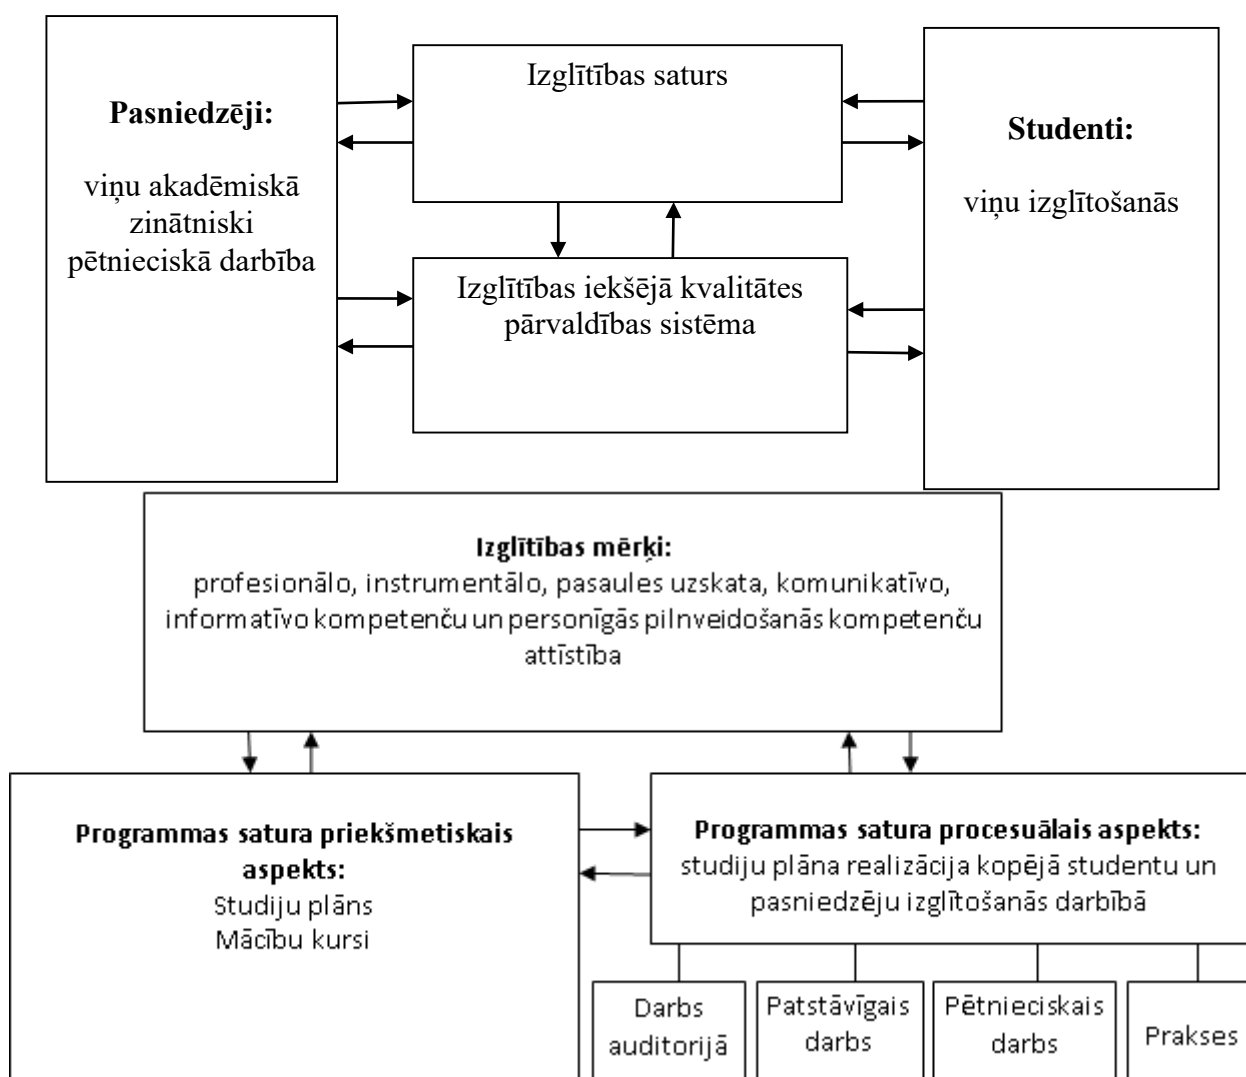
Pasniedzēji:

viņu akadēmiskā zinātniski pētnieciskā darbība

Izglītības saturs

Izglītības iekšējā kvalitātes pārvaldības sistēma

Studenti:

viņu izglītošanās

Izglītības mērķi:
profesionālo, instrumentālo, pasaules uzskata, komunikatīvo, informatīvo kompetenču un personīgās pilnveidošanās kompetenču attīstība

Programmas satura priekšmetiskais aspekts:
Studiju plāns
Mācību kursi

Programmas satura procesuālais aspekts:
studiju plāna realizācija kopējā studentu un pasniedzēju izglītošanās darbībā

Darbs auditorijā

Patstāvīgais darbs

Pētnieciskais darbs

Prakses